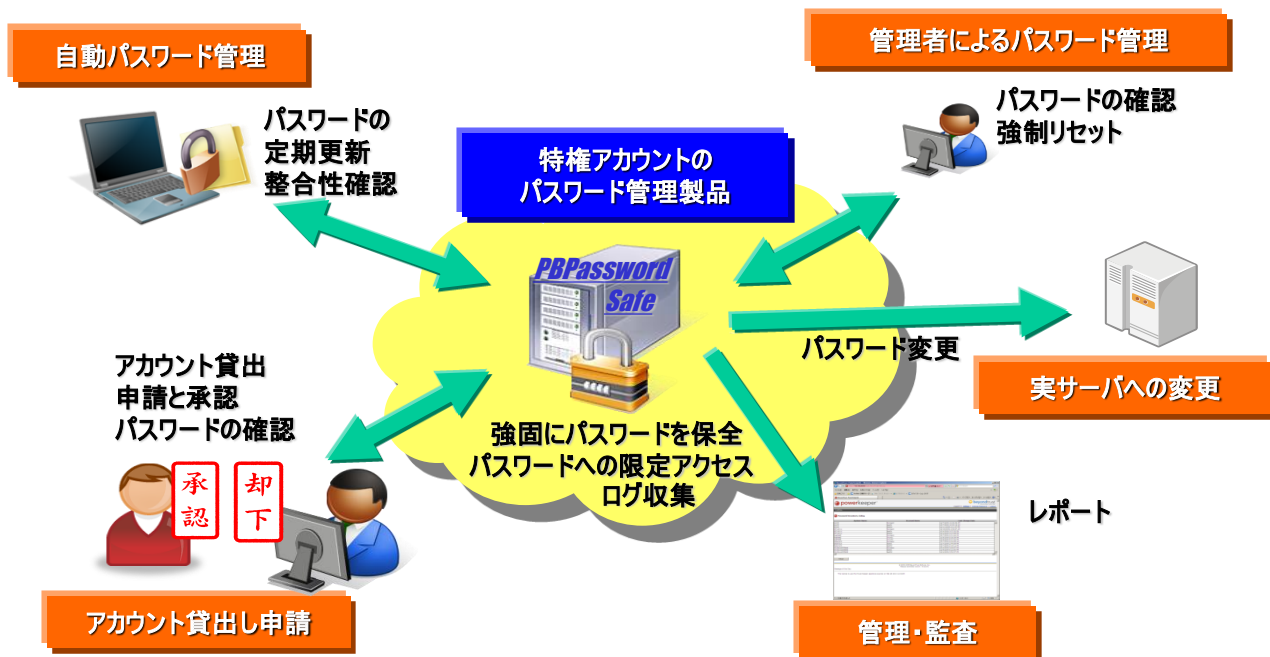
自動パスワード管理

パスワードの
定期更新
整合性確認

特権アカウントの
パスワード管理製品

管理者によるパスワード管理

パスワードの確認
強制リセット

PBPassword Safe

パスワード変更

実サーバへの変更

アカウント貸出
申請と承認
パスワードの確認

強固にパスワードを保全
パスワードへの限定アクセス
ログ収集

承認

却下

レポート

アカウント貸出し申請

管理・監査